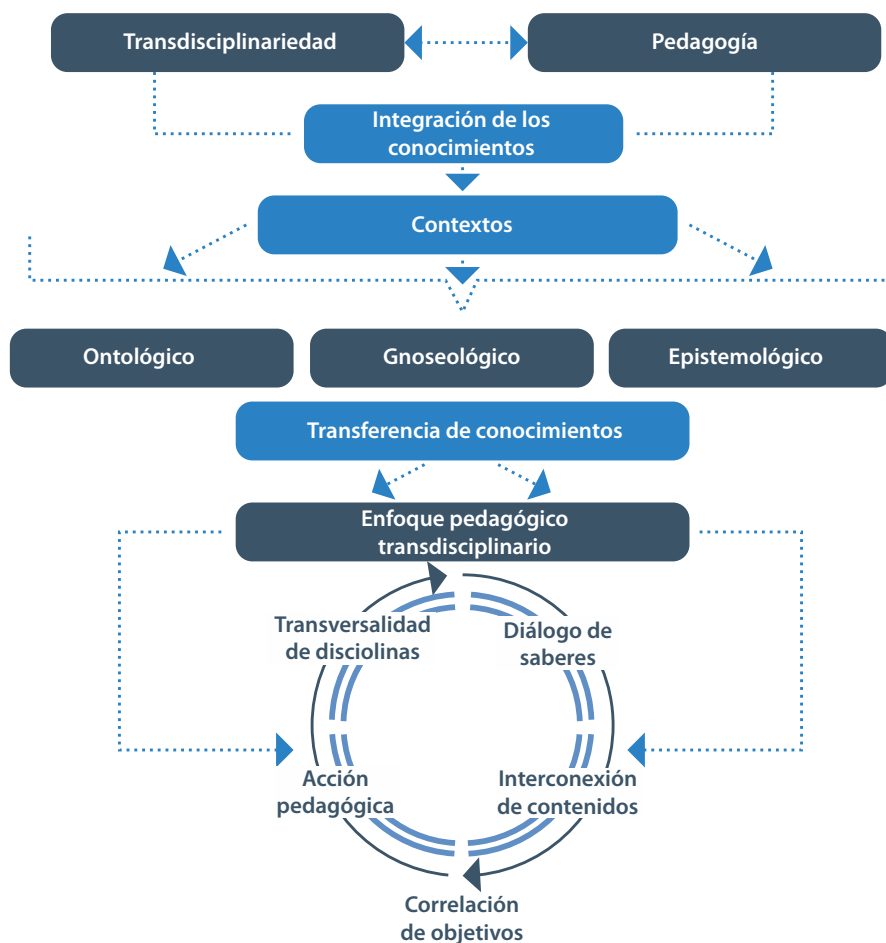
Transdisciplinariedad

Pedagogía

Integración de los conocimientos

Contextos

Ontológico

Gnoseológico

Epistemológico

Transferencia de conocimientos

Enfoque pedagógico transdisciplinario

Transversalidad de disciolinas

Diálogo de saberes

Acción pedagógica

Interconexión de contenidos

Correlación de objetivos